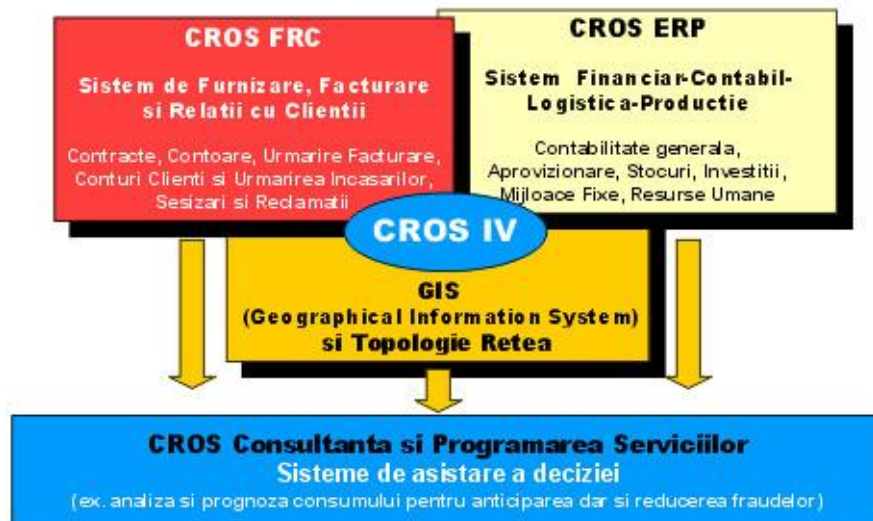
CROS FRC

Sistem de Furnizare, Facturare si Relatii cu Clientii

Contracte, Contoare, Urmarire Facturare, Conturi Clienti si Urmarirea Incasarilor, Sesizari si Reclamatii

CROS ERP

Sistem Financiar-Contabil-Logistica-Productie

Contabilitate generala, Aprovizionare, Stocuri, Investitii, Mijloace Fixe, Resurse Umane

CROS IV

GIS
(Geographical Information System)
si Topologie Retea

CROS Consultanta si Programarea Serviciilor
Sisteme de asistare a deciziei
(ex. analiza si prognoza consumului pentru anticiparea dar si reducerea fraudelor)